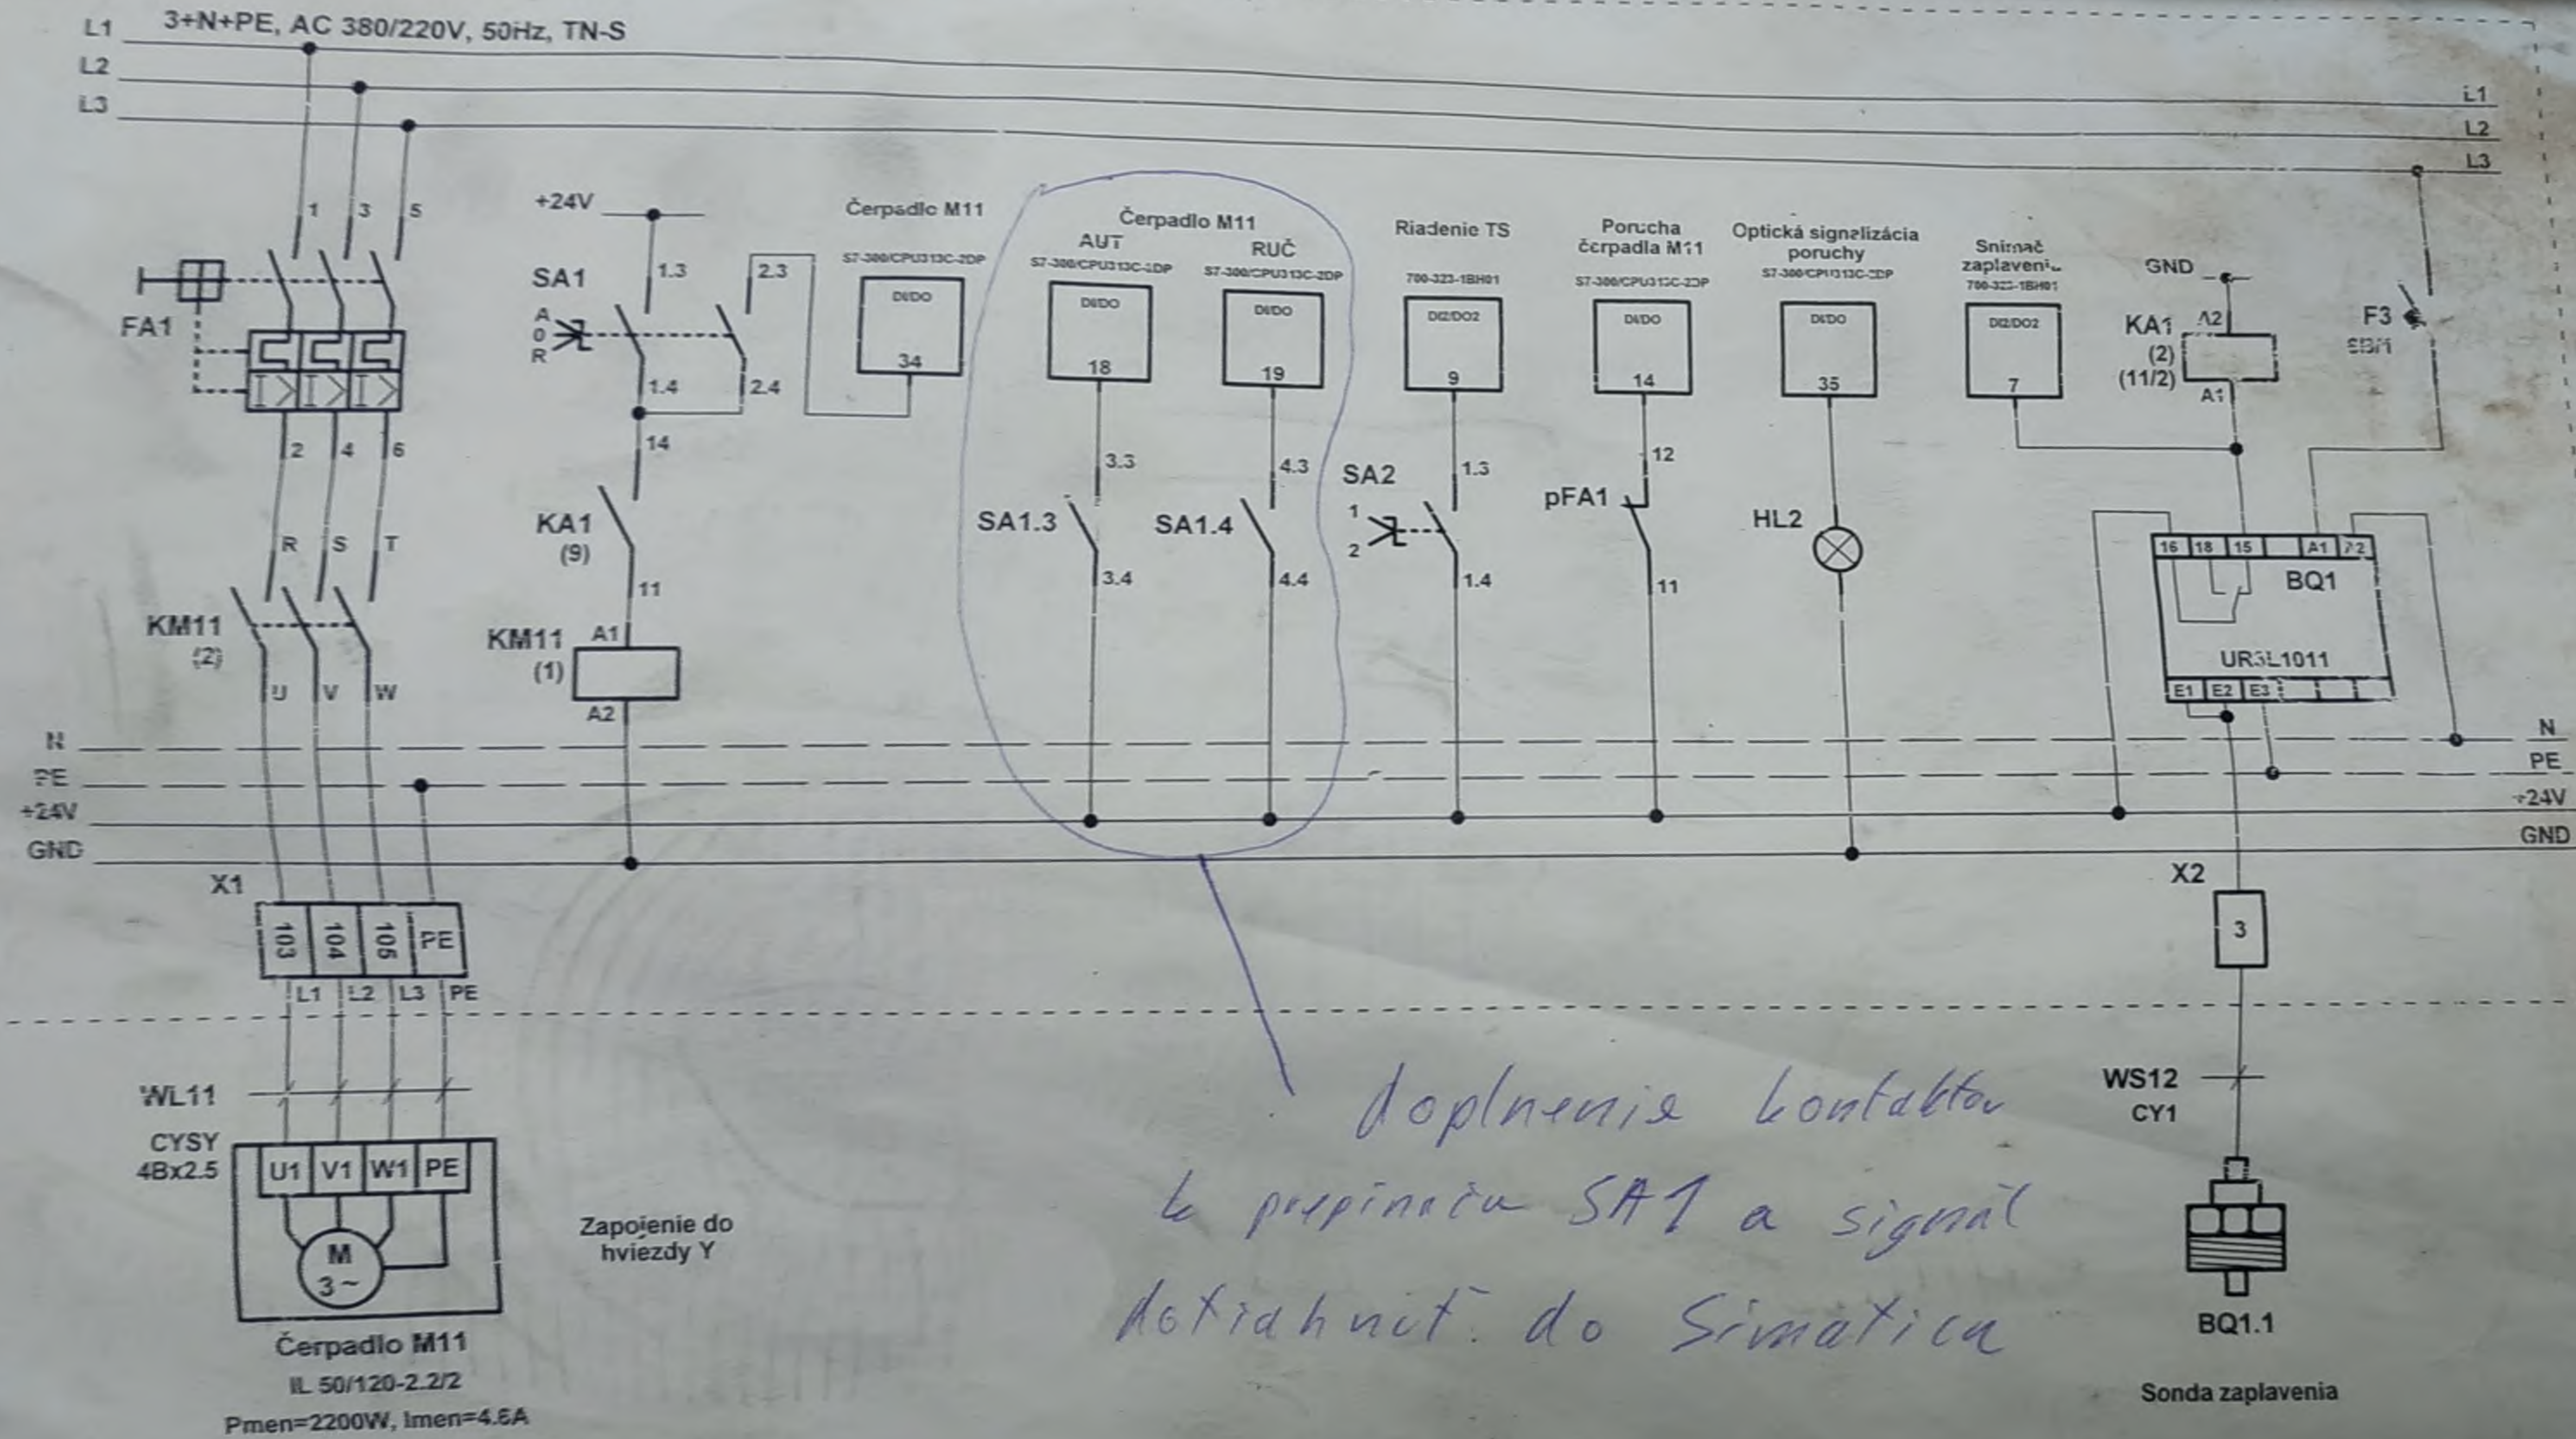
L1 3+N+PE, AC 380/220V, 50Hz, TN-S
L2
L3

L1
L2
L3

1 3 5
FA1
2 4 6
R S T
KM11
(2)
U V W

+24V
SA1
A
0
R
1.3
2.3
1.4
2.4
14
KA1
(9)
11
KM11
(1)
A1
A2

Čerpadlo M11
S7-300/CPU313C-2DP
DI/DO
34

Čerpadlo M11
AUT
S7-300/CPU313C-2DP
DI/DO
18
3.3
SA1.3
3.4

RUČ
S7-300/CPU313C-2DP
DI/DO
19
4.3
SA1.4
4.4

Riadenie TS
700-323-1BH01
DI2/DO2
9
SA2
1
2
1.3
1.4

Porucha čerpadla M11
S7-300/CPU313C-2DP
DI/DO
14
12
pFA1
11

Optická signalizácia poruchy
S7-300/CPU313C-2DP
DI/DO
35
HL2

Snímač zaplavenia
700-323-1BH01
DI2/DO2
7

GND
KA1
(2)
(11/2)
A2
A1

F3
SB/1

16 18 15 A1 A2
BQ1
URSL1011
E1 E2 E3

N
PE
+24V
GND

N
PE
+24V
GND

X1
103 104 105 PE
L1 L2 L3 PE
WL11
CYSY
4Bx2.5
U1 V1 W1 PE
M
3 ~
Čerpadlo M11
IL 50/120-2.2/2
Pmen=2200W, Imen=4.6A

Zapojenie do hviezdy Y

X2
3
WS12
CY1
BQ1.1
Sonda zaplavenia

doplnenie kontaktov k prepínaču SA1 a signál dotiahnuť do Simaticu